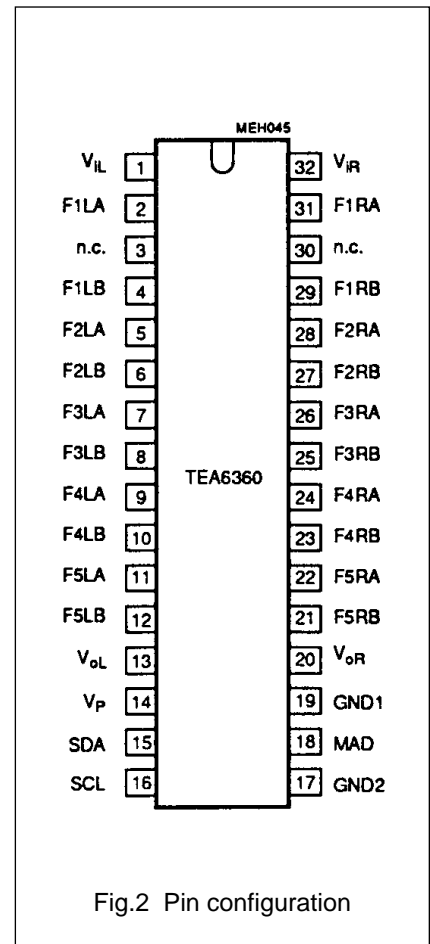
MEH045

$V_{iL}$ 1
F1LA 2
n.c. 3
F1LB 4
F2LA 5
F2LB 6
F3LA 7
F3LB 8
F4LA 9
F4LB 10
F5LA 11
F5LB 12
$V_{oL}$ 13
$V_P$ 14
SDA 15
SCL 16

32 $V_{iR}$
31 F1RA
30 n.c.
29 F1RB
28 F2RA
27 F2RB
26 F3RA
25 F3RB
24 F4RA
23 F4RB
22 F5RA
21 F5RB
20 $V_{oR}$
19 GND1
18 MAD
17 GND2

TEA6360

Fig.2 Pin configuration